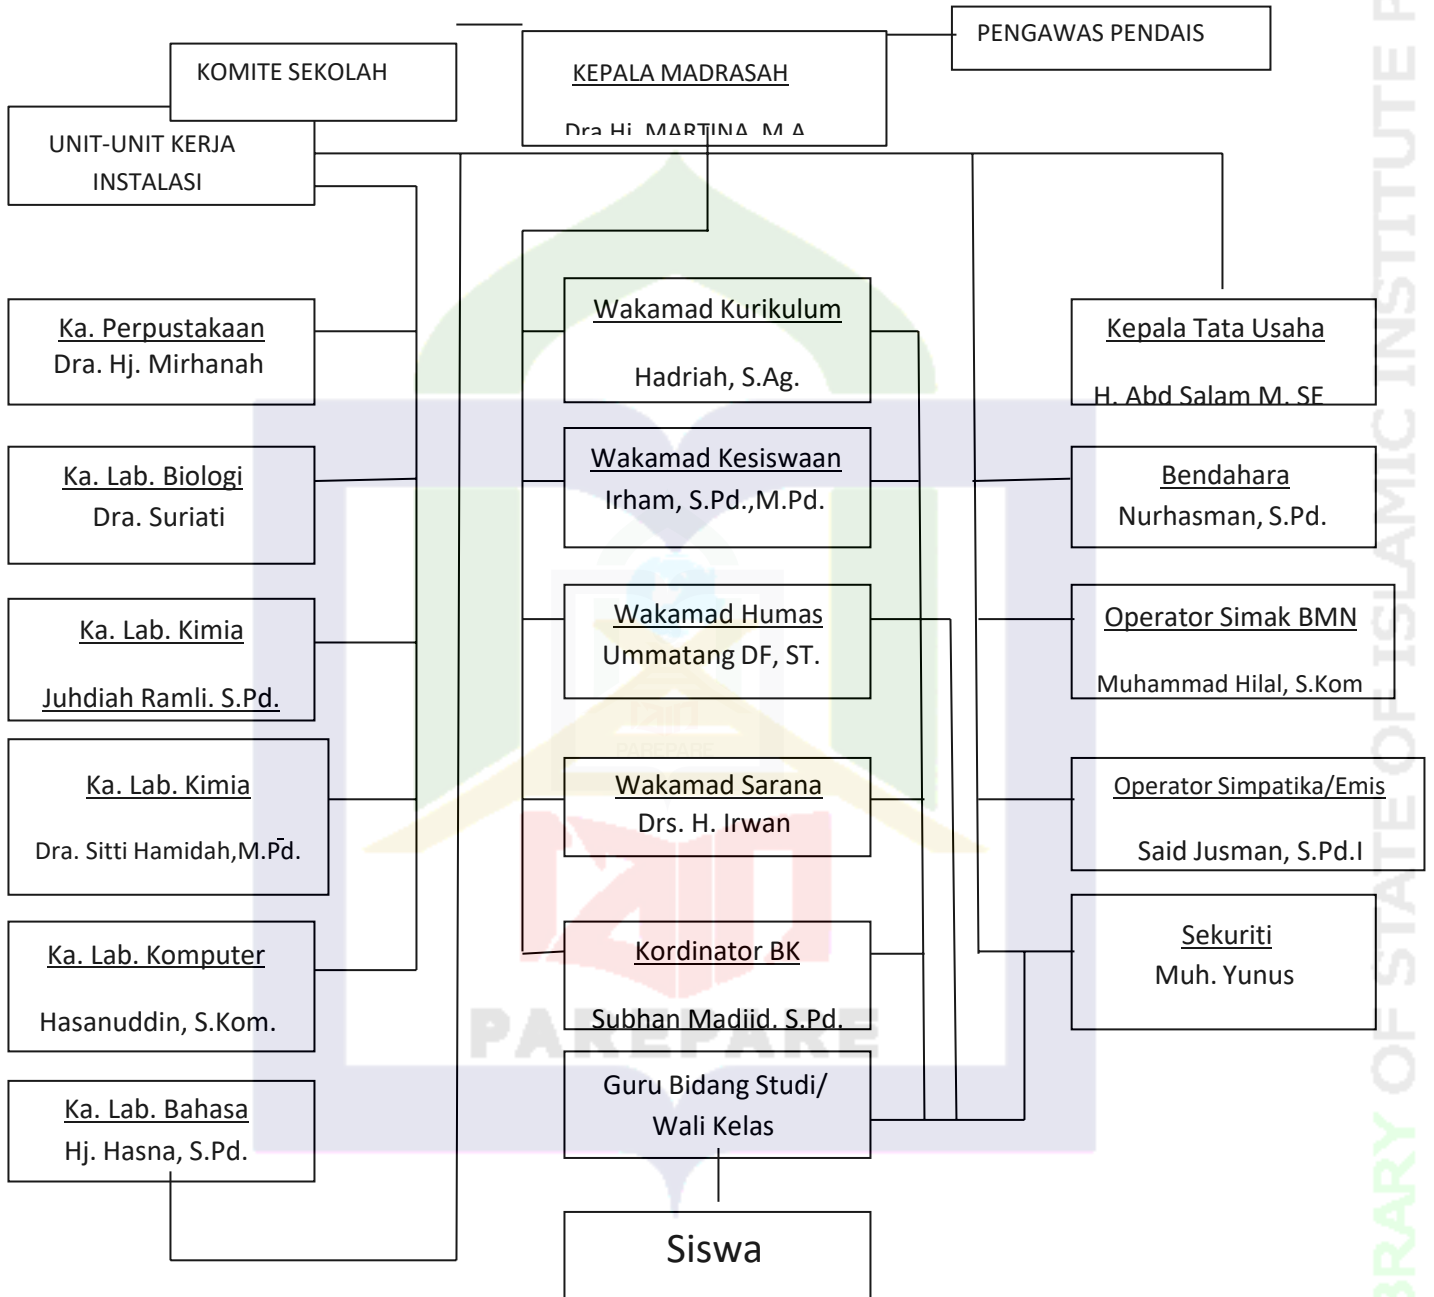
PENGAWAS PENDAIS

KOMITE SEKOLAH

KEPALA MADRASAH

Dra Hj. MARTINA, M.A

UNIT-UNIT KERJA INSTALASI

Ka. Perpustakaan
Dra. Hj. Mirhanah

Ka. Lab. Biologi
Dra. Suriati

Ka. Lab. Kimia
Juhdiah Ramli. S.Pd.

Ka. Lab. Kimia
Dra. Sitti Hamidah,M.Pd.

Ka. Lab. Komputer
Hasanuddin, S.Kom.

Ka. Lab. Bahasa
Hj. Hasna, S.Pd.

Wakamad Kurikulum
Hadriah, S.Ag.

Wakamad Kesiswaan
Irham, S.Pd.,M.Pd.

Wakamad Humas
Ummatang DF, ST.

Wakamad Sarana
Drs. H. Irwan

Kordinator BK
Subhan Madjid, S.Pd.

Guru Bidang Studi/ Wali Kelas

Siswa

Kepala Tata Usaha
H. Abd Salam M. SE

Bendahara
Nurhasman, S.Pd.

Operator Simak BMN
Muhammad Hilal, S.Kom

Operator Simpatika/Emis
Said Jusman, S.Pd.I

Sekuriti
Muh. Yunus

PAREPARE

LIBRARY OF STATE ISLAMIC INSTITUTE P